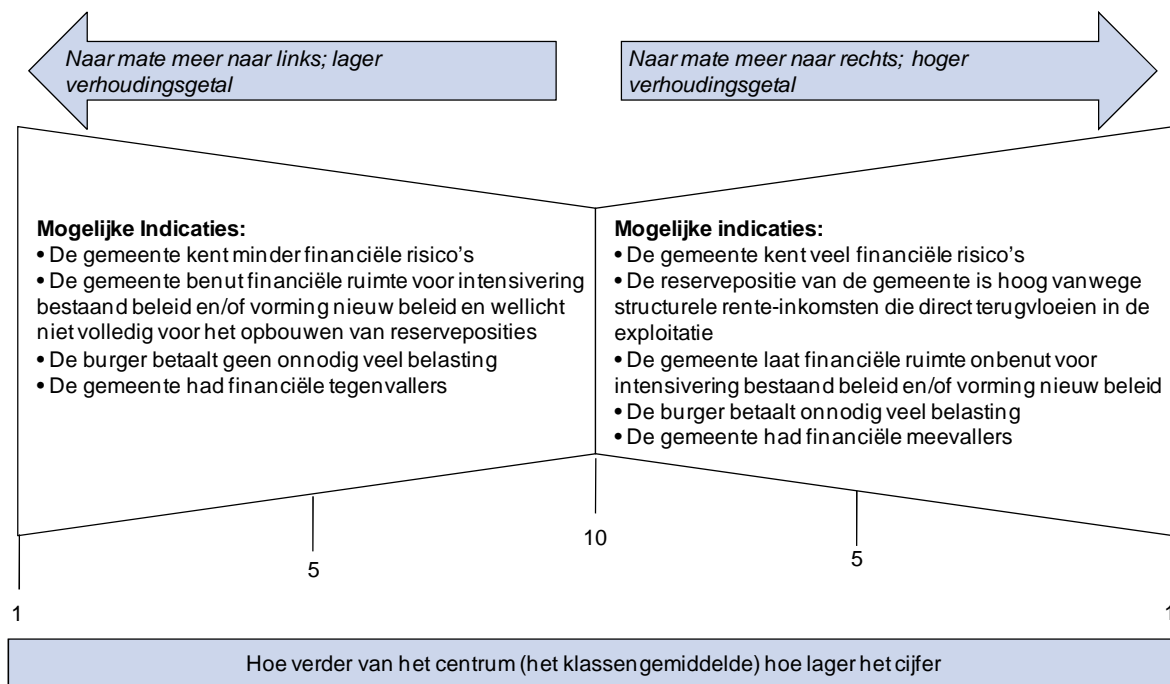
Naar mate meer naar links; lager verhoudingsgetal

Naar mate meer naar rechts; hoger verhoudingsgetal

Mogelijke Indicaties:
• De gemeente kent minder financiële risico's
• De gemeente benut financiële ruimte voor intensivering bestaand beleid en/of vorming nieuw beleid en wellicht niet volledig voor het opbouwen van reserveposities
• De burger betaalt geen onnodig veel belasting
• De gemeente had financiële tegenvallers

Mogelijke indicaties:
• De gemeente kent veel financiële risico's
• De reservepositie van de gemeente is hoog vanwege structurele rente-inkomsten die direct terugvloeien in de exploitatie
• De gemeente laat financiële ruimte onbenut voor intensivering bestaand beleid en/of vorming nieuw beleid
• De burger betaalt onnodig veel belasting
• De gemeente had financiële meevallers

10

5

5

1

1

Hoe verder van het centrum (het klassengemiddelde) hoe lager het cijfer